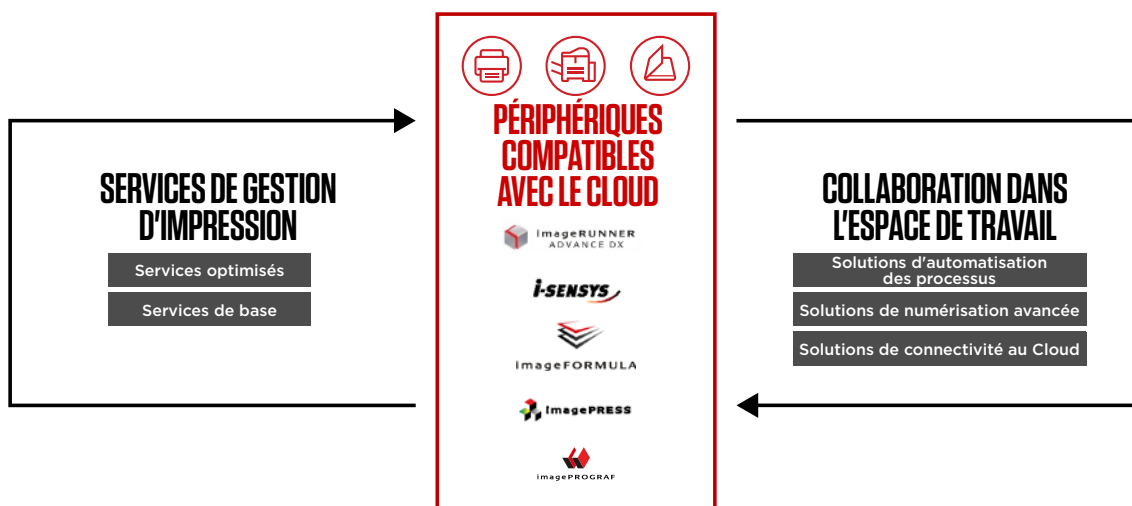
SERVICES DE GESTION D'IMPRESSION

Services optimisés

Services de base

PÉRIPHÉRIQUES COMPATIBLES AVEC LE CLOUD

imageRUNNER ADVANCE DX

i-SENSYS

imageFORMULA

imagePRESS

imagePROGRAF

COLLABORATION DANS L'ESPACE DE TRAVAIL

Solutions d'automatisation des processus

Solutions de numérisation avancée

Solutions de connectivité au Cloud